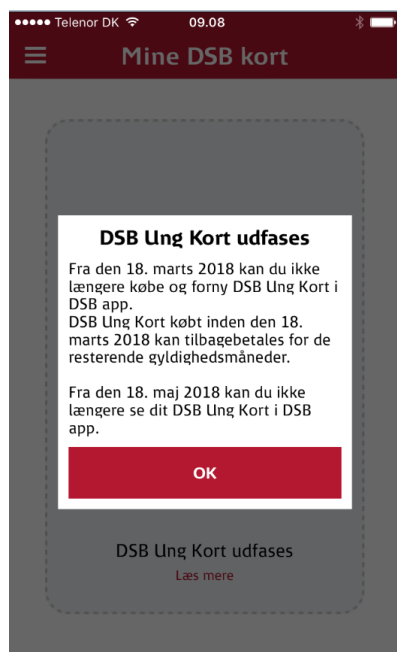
●●●●● Telenor DK 09.08

Mine DSB kort

DSB Ung Kort udfases

Fra den 18. marts 2018 kan du ikke længere købe og forny DSB Ung Kort i DSB app.
DSB Ung Kort købt inden den 18. marts 2018 kan tilbagebetales for de resterende gyldighedsmåneder.

Fra den 18. maj 2018 kan du ikke længere se dit DSB Ung Kort i DSB app.

OK

DSB Ung Kort udfases

Læs mere